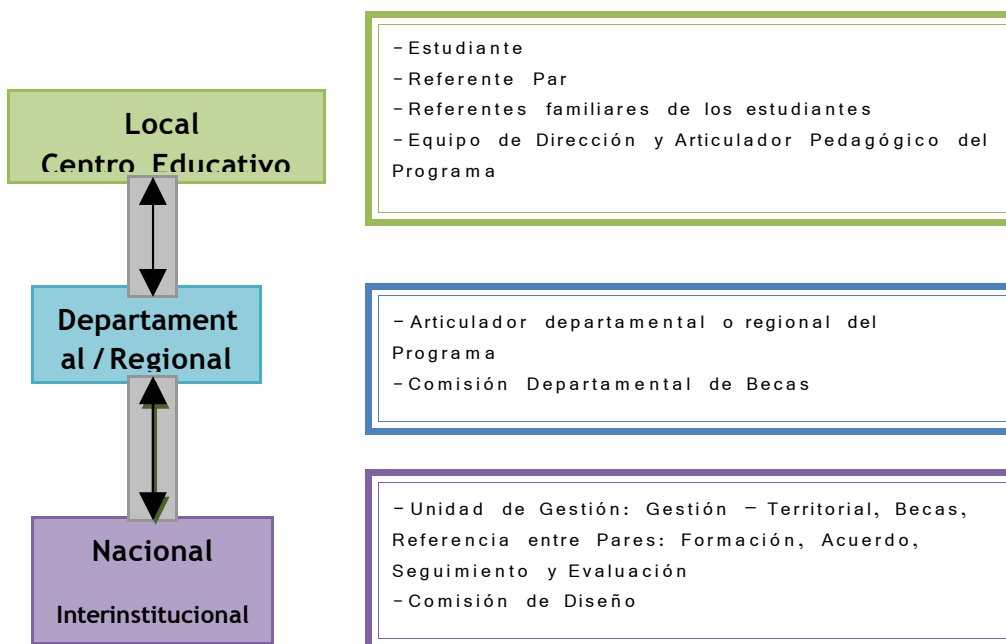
Local
Centro Educativo

Departamental / Regional

Nacional
Interinstitucional

- Estudiante
- Referente Par
- Referentes familiares de los estudiantes
- Equipo de Dirección y Articulador Pedagógico del Programa

- Articulador departamental o regional del Programa
- Comisión Departamental de Becas

- Unidad de Gestión: Gestión – Territorial, Becas, Referencia entre Pares: Formación, Acuerdo, Seguimiento y Evaluación
- Comisión de Diseño